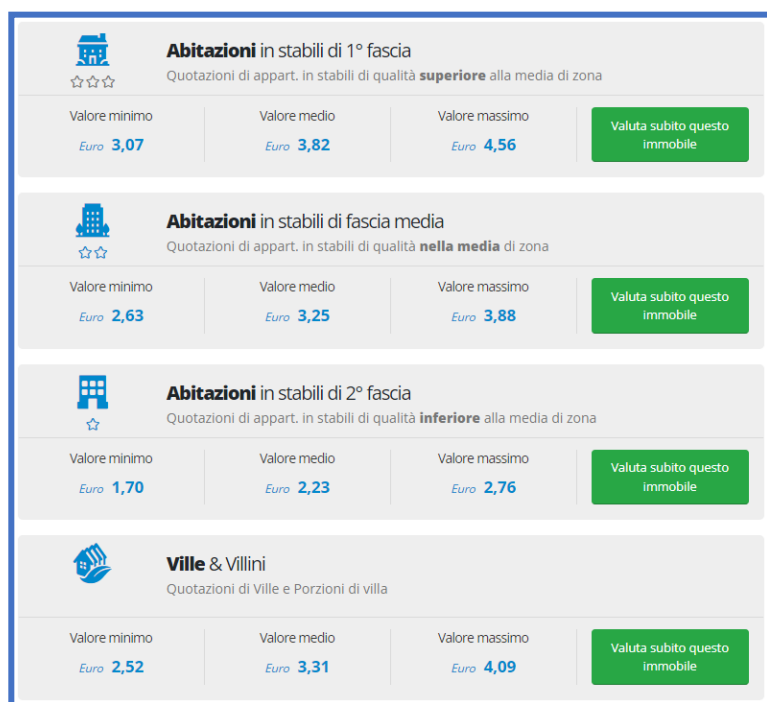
**Abitazioni** in stabili di 1° fascia
Quotazioni di appart. in stabili di qualità **superiore** alla media di zona

Valore minimo
Euro 3,07

Valore medio
Euro 3,82

Valore massimo
Euro 4,56

Valuta subito questo immobile

**Abitazioni** in stabili di fascia media
Quotazioni di appart. in stabili di qualità **nella media** di zona

Valore minimo
Euro 2,63

Valore medio
Euro 3,25

Valore massimo
Euro 3,88

Valuta subito questo immobile

**Abitazioni** in stabili di 2° fascia
Quotazioni di appart. in stabili di qualità **inferiore** alla media di zona

Valore minimo
Euro 1,70

Valore medio
Euro 2,23

Valore massimo
Euro 2,76

Valuta subito questo immobile

**Ville** & Villini
Quotazioni di Ville e Porzioni di villa

Valore minimo
Euro 2,52

Valore medio
Euro 3,31

Valore massimo
Euro 4,09

Valuta subito questo immobile